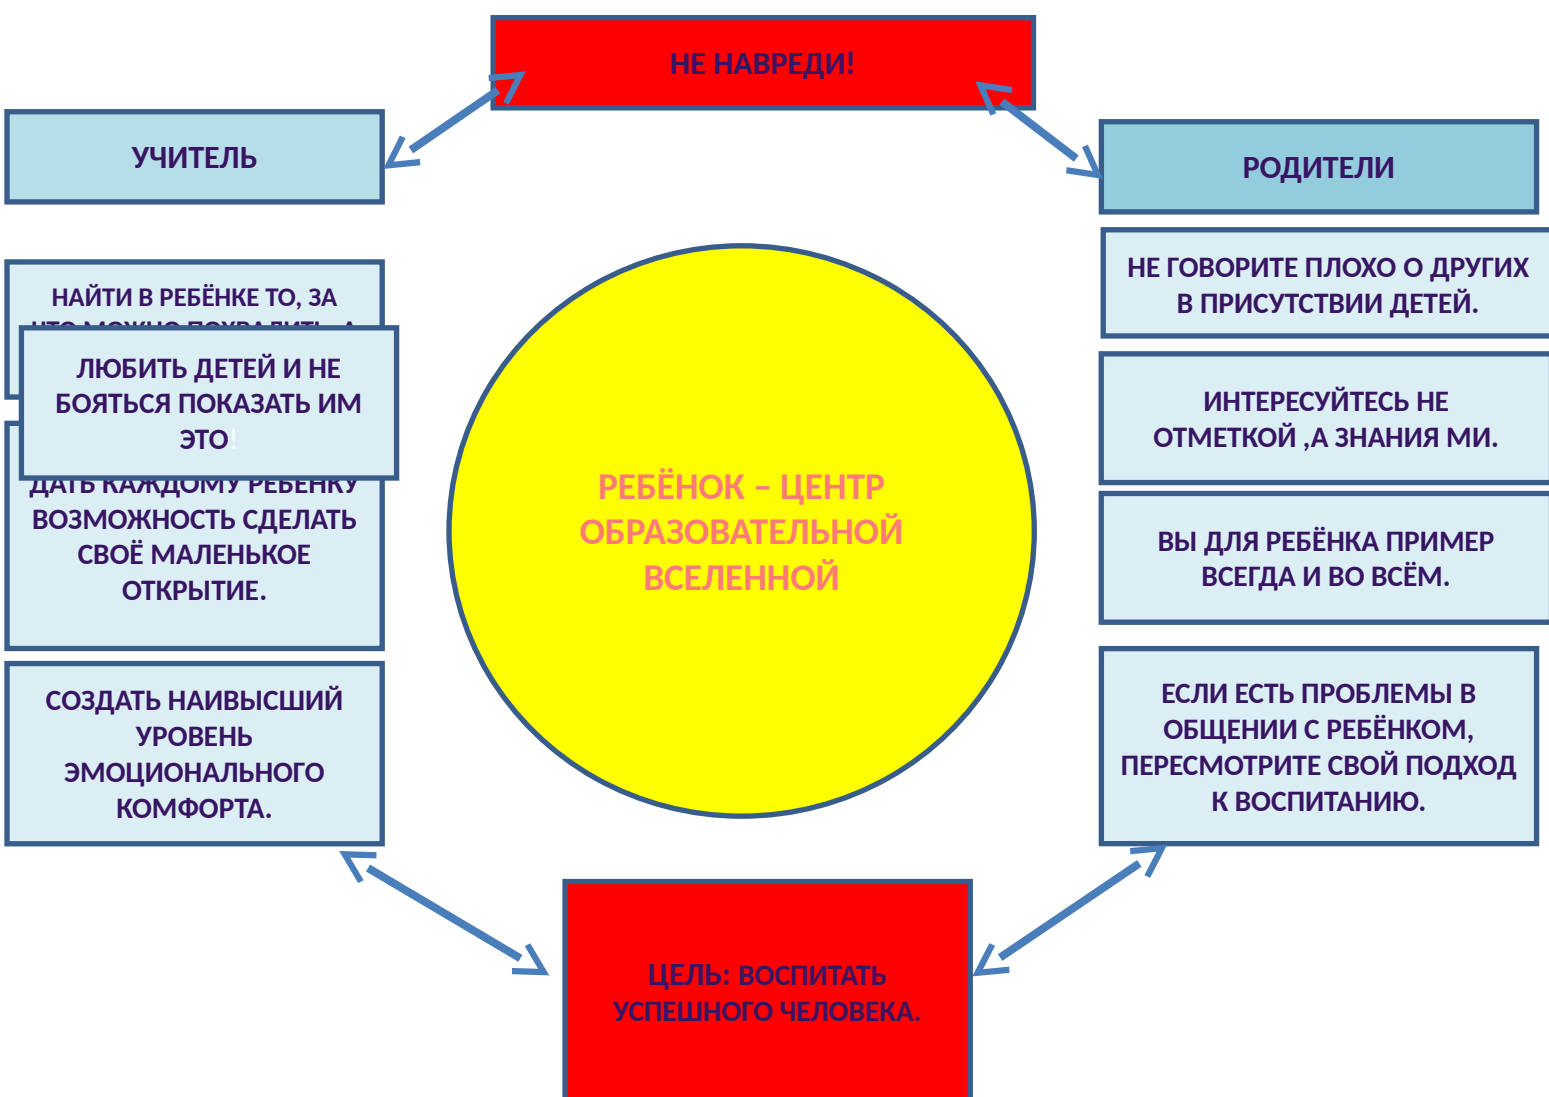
НЕ НАВРЕДИ!

УЧИТЕЛЬ

РОДИТЕЛИ

НАЙТИ В РЕБЁНКЕ ТО, ЗА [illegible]

ЛЮБИТЬ ДЕТЕЙ И НЕ БОЯТЬСЯ ПОКАЗАТЬ ИМ ЭТО

ДАТЬ КАЖДОМУ РЕБЁНКУ ВОЗМОЖНОСТЬ СДЕЛАТЬ СВОЁ МАЛЕНЬКОЕ ОТКРЫТИЕ.

СОЗДАТЬ НАИВЫСШИЙ УРОВЕНЬ ЭМОЦИОНАЛЬНОГО КОМФОРТА.

РЕБЁНОК – ЦЕНТР ОБРАЗОВАТЕЛЬНОЙ ВСЕЛЕННОЙ

НЕ ГОВОРИТЕ ПЛОХО О ДРУГИХ В ПРИСУТСТВИИ ДЕТЕЙ.

ИНТЕРЕСУЙТЕСЬ НЕ ОТМЕТКОЙ ,А ЗНАНИЯ МИ.

ВЫ ДЛЯ РЕБЁНКА ПРИМЕР ВСЕГДА И ВО ВСЁМ.

ЕСЛИ ЕСТЬ ПРОБЛЕМЫ В ОБЩЕНИИ С РЕБЁНКОМ, ПЕРЕСМОТРИТЕ СВОЙ ПОДХОД К ВОСПИТАНИЮ.

ЦЕЛЬ: ВОСПИТАТЬ УСПЕШНОГО ЧЕЛОВЕКА.